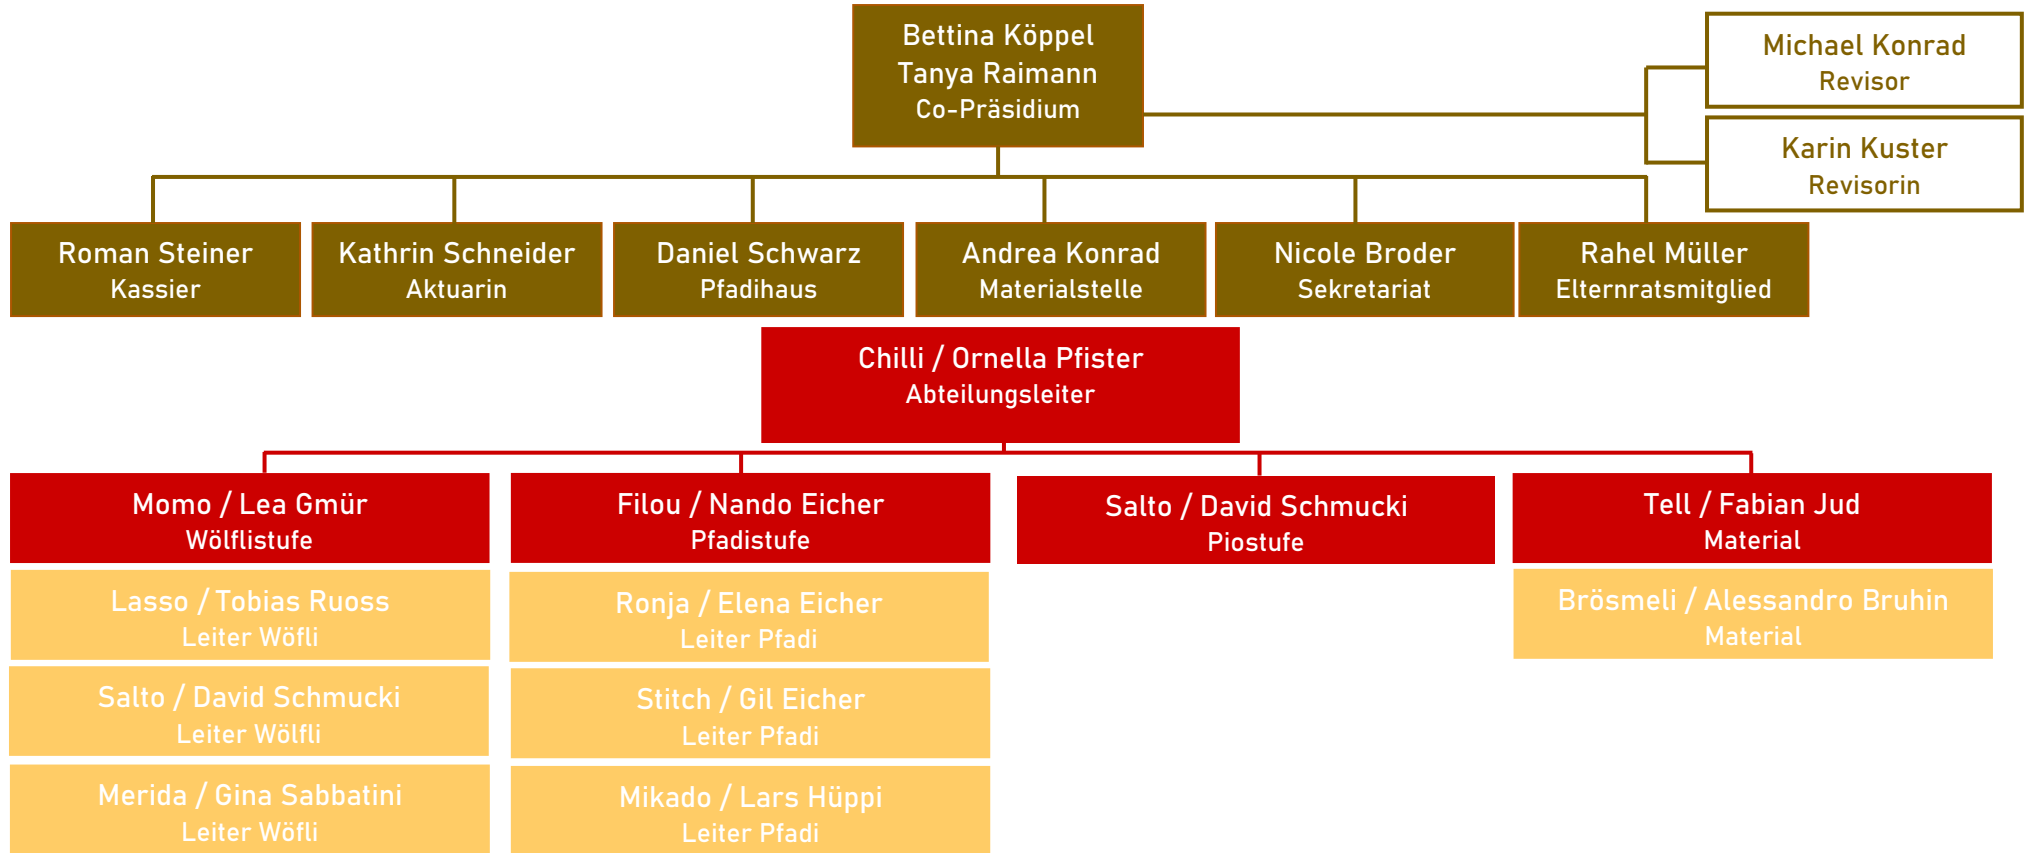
Bettina Köppel
Tanya Raimann
Co-Präsidium

Michael Konrad
Revisor

Karin Kuster
Revisorin

Roman Steiner
Kassier

Kathrin Schneider
Aktuarin

Daniel Schwarz
Pfadihaus

Andrea Konrad
Materialstelle

Nicole Broder
Sekretariat

Rahel Müller
Elternratsmitglied

Chilli / Ornella Pfister
Abteilungsleiter

Momo / Lea Gmür
Wölflistufe

Lasso / Tobias Ruoss
Leiter Wöfli

Salto / David Schmucki
Leiter Wölfli

Merida / Gina Sabbatini
Leiter Wöfli

Filou / Nando Eicher
Pfadistufe

Ronja / Elena Eicher
Leiter Pfadi

Stitch / Gil Eicher
Leiter Pfadi

Mikado / Lars Hüppi
Leiter Pfadi

Salto / David Schmucki
Piostufe

Tell / Fabian Jud
Material

Brösmeli / Alessandro Bruhin
Material